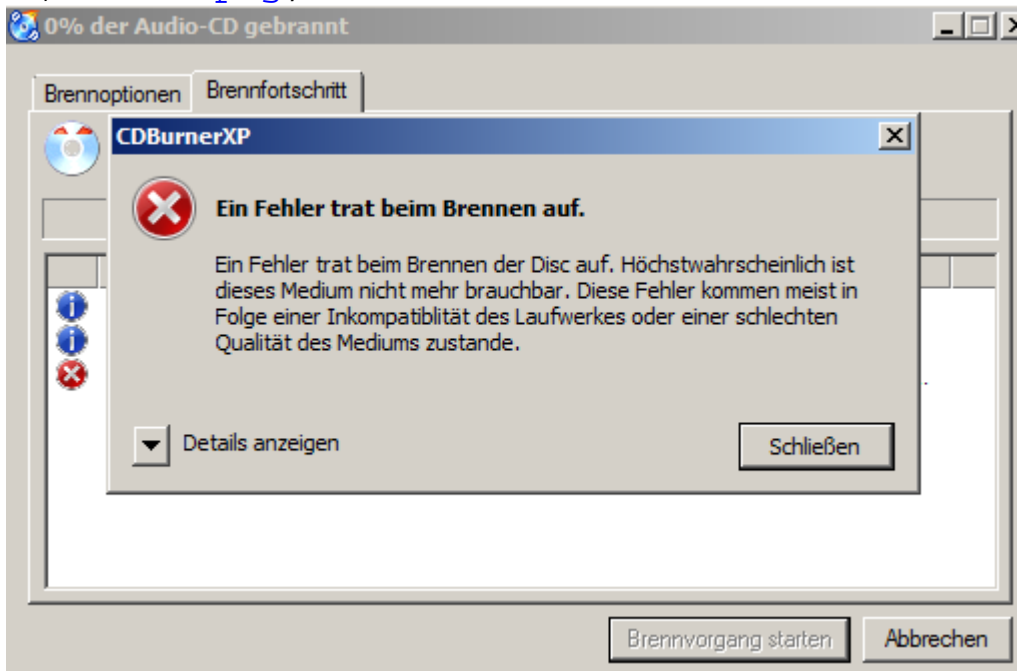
0% der Audio-CD gebrannt

Brennoptionen

Brennfortschritt

CDBurnerXP

Ein Fehler trat beim Brennen auf.

Ein Fehler trat beim Brennen der Disc auf. Höchstwahrscheinlich ist dieses Medium nicht mehr brauchbar. Diese Fehler kommen meist in Folge einer Inkompatiblität des Laufwerkes oder einer schlechten Qualität des Mediums zustande.

Details anzeigen

Schließen

Brennvorgang starten

Abbrechen